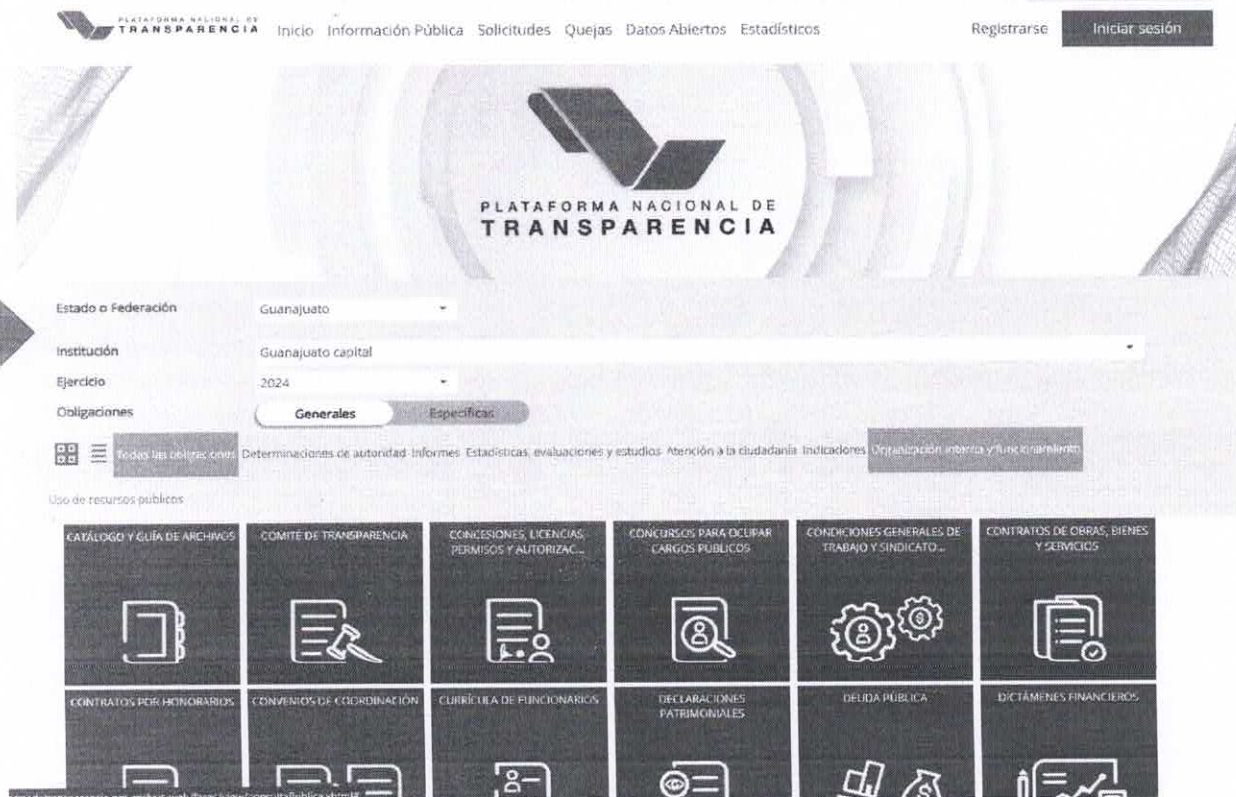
PLATAFORMA NACIONAL DE TRANSPARENCIA Inicio Información Pública Solicitudes Quejas Datos Abiertos Estadísticos Registrarse Iniciar sesión

PLATAFORMA NACIONAL DE TRANSPARENCIA

Estado o Federación Guanajuato

Institución Guanajuato capital

Ejercicio 2024

Obligaciones Generales Específicas

Todas las obligaciones Determinaciones de autoridad Informes Estadísticas, evaluaciones y estudios Atención a la ciudadanía Indicadores Organización interna y funcionamiento

Uso de recursos públicos

CATÁLOGO Y GUÍA DE ARCHIVOS

COMITÉ DE TRANSPARENCIA

CONCESIONES, LICENCIAS, PERMISOS Y AUTORIZAC...

CONCURSOS PARA OCUPAR CARGOS PÚBLICOS

CONDICIONES GENERALES DE TRABAJO Y SINDICATO...

CONTRATOS DE OBRAS, BIENES Y SERVICIOS

CONTRATOS POR HONORARIOS

CONVENIOS DE COORDINACIÓN

CURRÍCULA DE FUNCIONARIOS

DECLARACIONES PATRIMONIALES

DEUDA PÚBLICA

DICTÁMENES FINANCIEROS

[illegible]